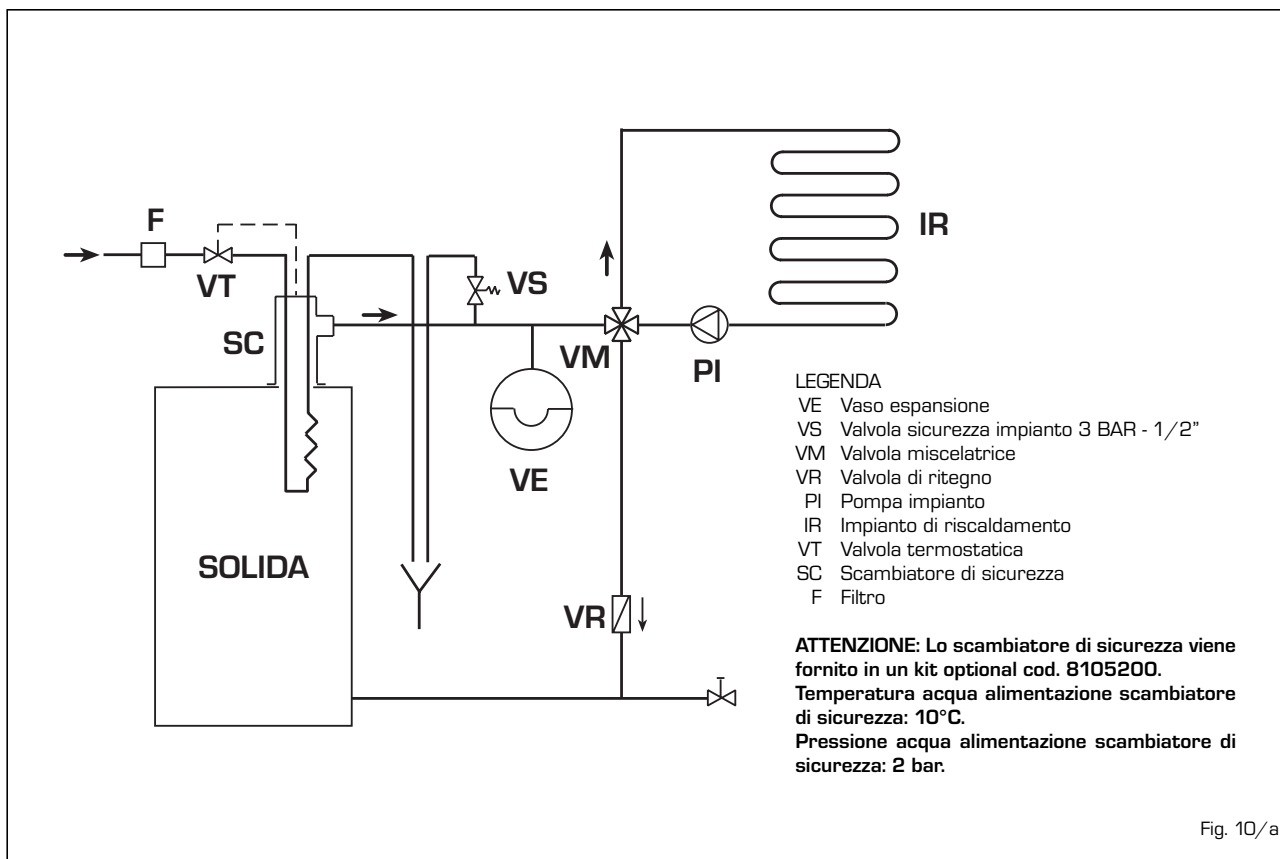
F

VT

SC

VS

IR

VM

PI

VE

SOLIDA

VR

LEGENDA
VE Vaso espansione
VS Valvola sicurezza impianto 3 BAR - 1/2"
VM Valvola miscelatrice
VR Valvola di ritegno
PI Pompa impianto
IR Impianto di riscaldamento
VT Valvola termostatica
SC Scambiatore di sicurezza
F Filtro

**ATTENZIONE: Lo scambiatore di sicurezza viene fornito in un kit optional cod. 8105200.
Temperatura acqua alimentazione scambiatore di sicurezza: 10°C.
Pressione acqua alimentazione scambiatore di sicurezza: 2 bar.**

Fig. 10/a